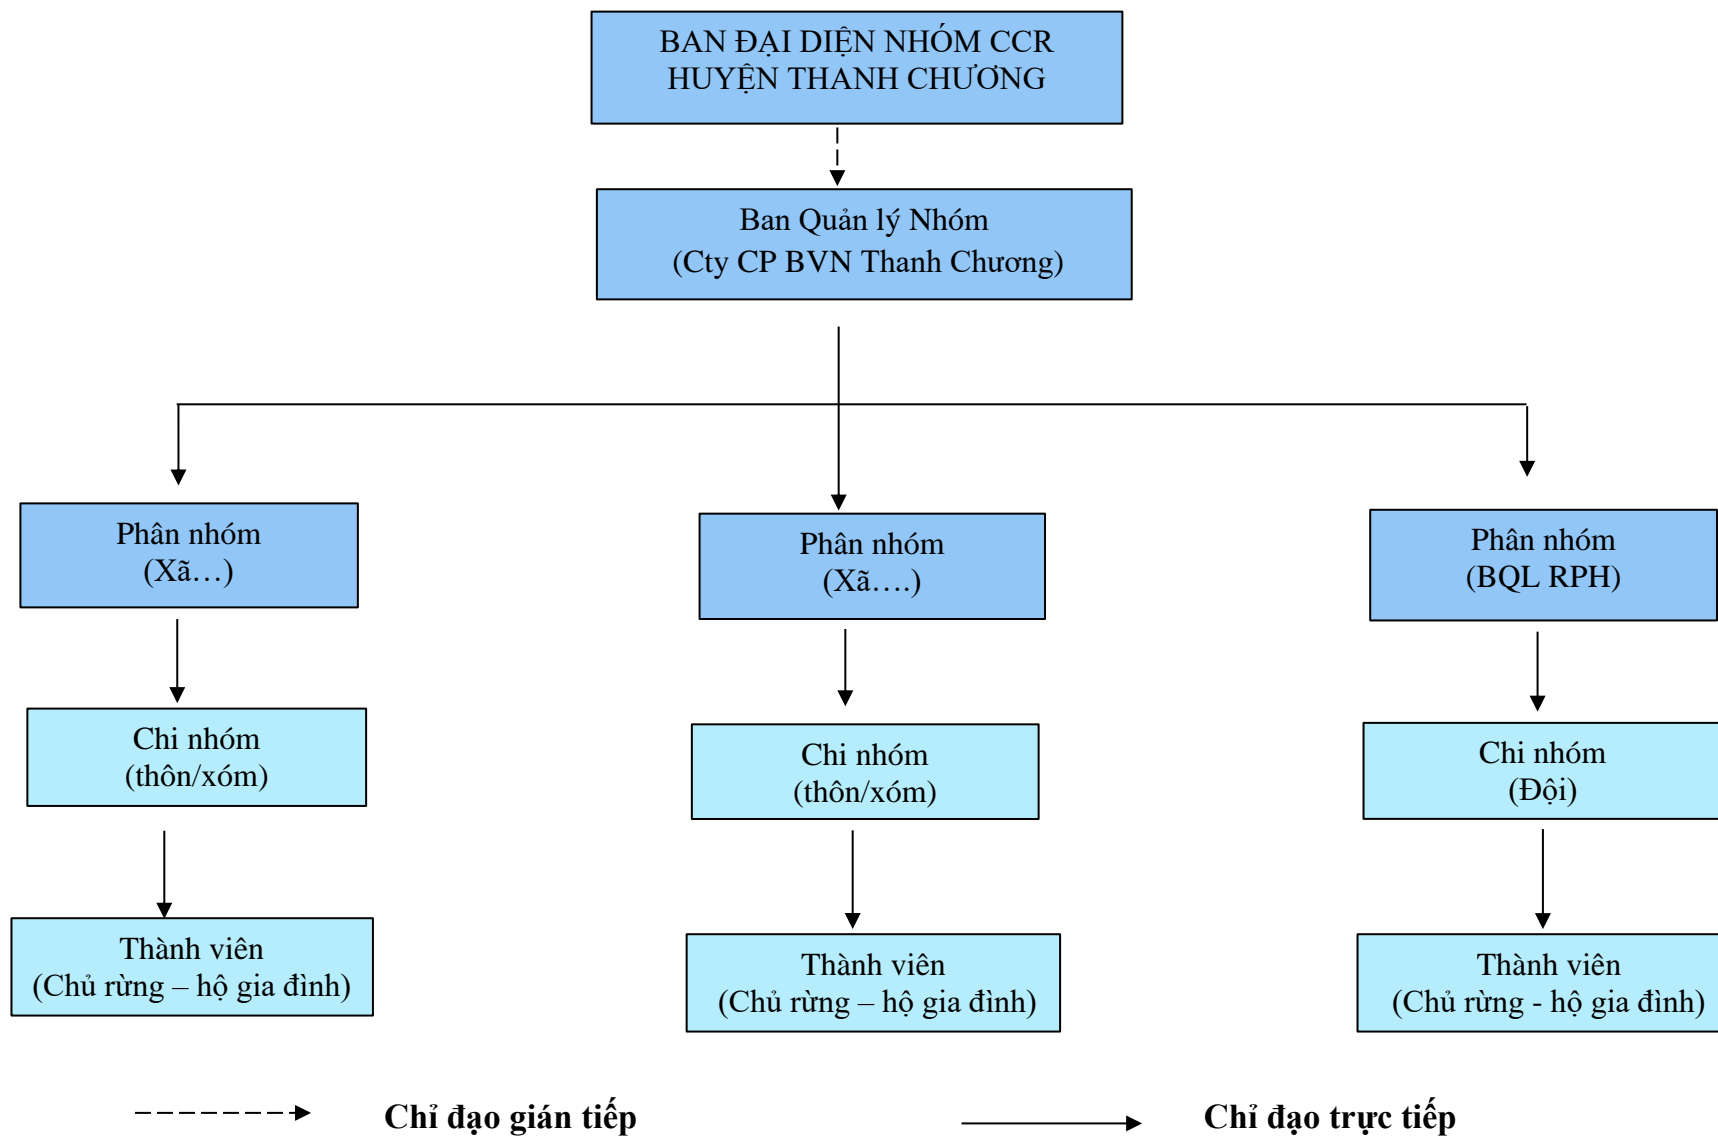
BAN ĐẠI DIỆN NHÓM CCR
HUYỆN THANH CHƯƠNG

Ban Quản lý Nhóm
(Cty CP BVN Thanh Chương)

Phân nhóm
(Xã…)

Phân nhóm
(Xã….)

Phân nhóm
(BQL RPH)

Chi nhóm
(thôn/xóm)

Chi nhóm
(thôn/xóm)

Chi nhóm
(Đội)

Thành viên
(Chủ rừng – hộ gia đình)

Thành viên
(Chủ rừng – hộ gia đình)

Thành viên
(Chủ rừng - hộ gia đình)

Chỉ đạo gián tiếp

Chỉ đạo trực tiếp